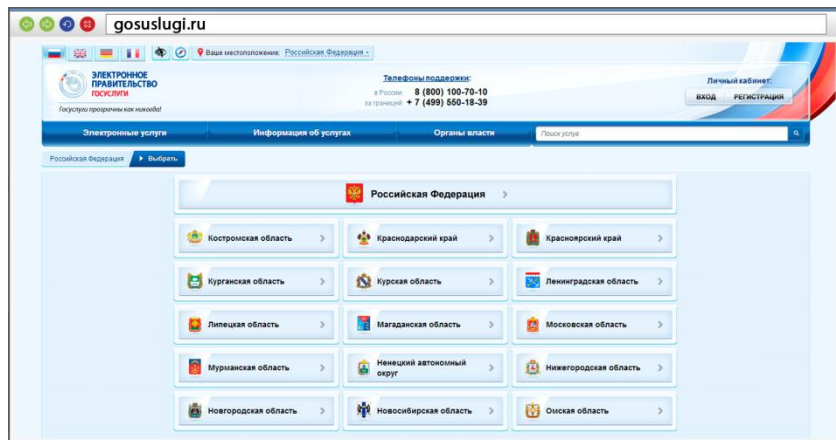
gosuslugi.ru

Ваше местоположение: Российская Федерация

ЭЛЕКТРОННОЕ ПРАВИТЕЛЬСТВО ГОСУСЛУГИ
Госуслуги прозрачны как никогда!

Телефоны поддержки:
в России: 8 (800) 100-70-10
за границей: + 7 (499) 550-18-39

Личный кабинет:
ВХОД РЕГИСТРАЦИЯ

Электронные услуги | Информация об услугах | Органы власти | Поиск услуги

Российская Федерация | Выбрать

Российская Федерация

| | | |
|---|---|---|
| Костромская область | Краснодарский край | Красноярский край |
| Курганская область | Курская область | Ленинградская область |
| Липецкая область | Магаданская область | Московская область |
| Мурманская область | Ненецкий автономный округ | Нижегородская область |
| Новгородская область | Новосибирская область | Омская область |